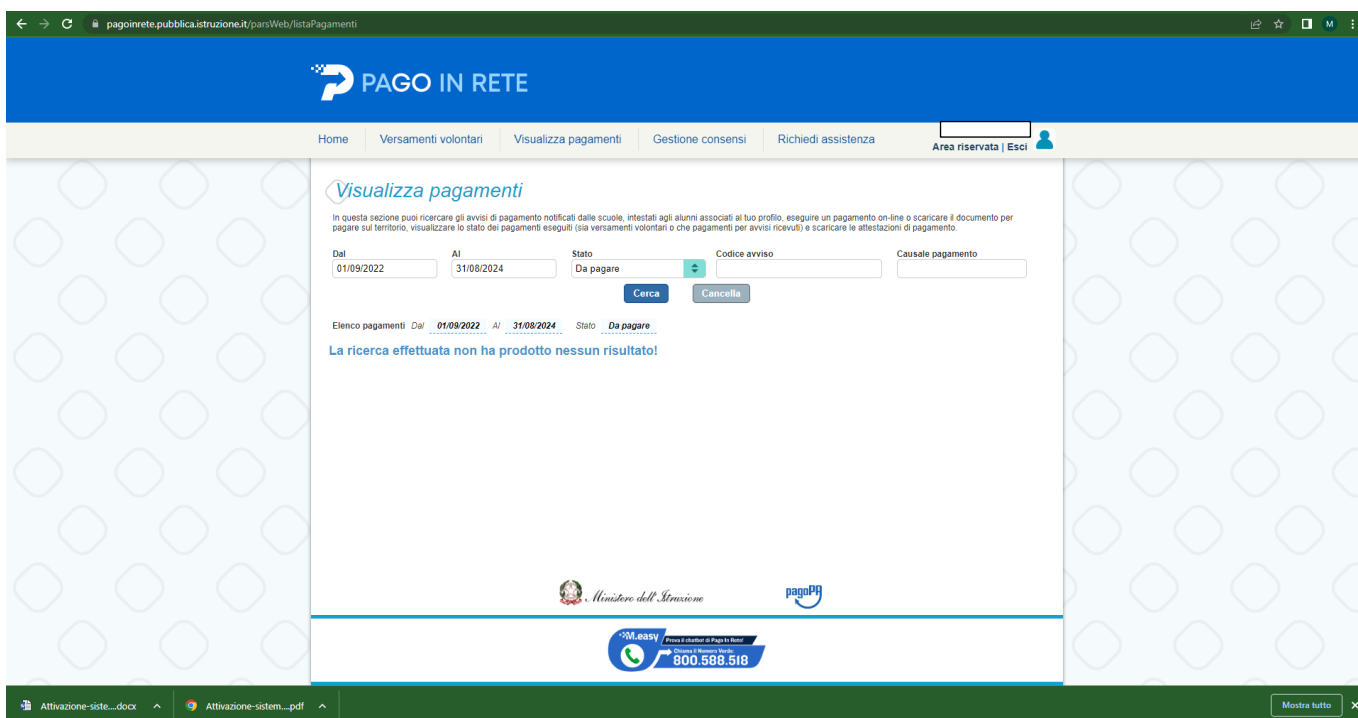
pagoinrete.pubblica.istruzione.it/parsWeb/listaPagamenti

M

PAGO IN RETE

Home | Versamenti volontari | Visualizza pagamenti | Gestione consensi | Richiedi assistenza

Area riservata | Esci

Visualizza pagamenti

In questa sezione puoi ricercare gli avvisi di pagamento notificati dalle scuole, intestati agli alunni associati al tuo profilo, eseguire un pagamento on-line o scaricare il documento per pagare sul territorio, visualizzare lo stato dei pagamenti eseguiti (sia versamenti volontari o che pagamenti per avvisi ricevuti) e scaricare le attestazioni di pagamento.

Dal
01/09/2022

Al
31/08/2024

Stato
Da pagare

Codice avviso

Causale pagamento

Cerca

Cancella

Elenco pagamenti Dal 01/09/2022 Al 31/08/2024 Stato Da pagare

La ricerca effettuata non ha prodotto nessun risultato!

Ministero dell'Istruzione

pagoPA

M.easy Prova il chatbot di Pago In Rete!
Chiama il Numero Verde:
800.588.518

Attivazione-siste....docx

Attivazione-sistem....pdf

Mostra tutto